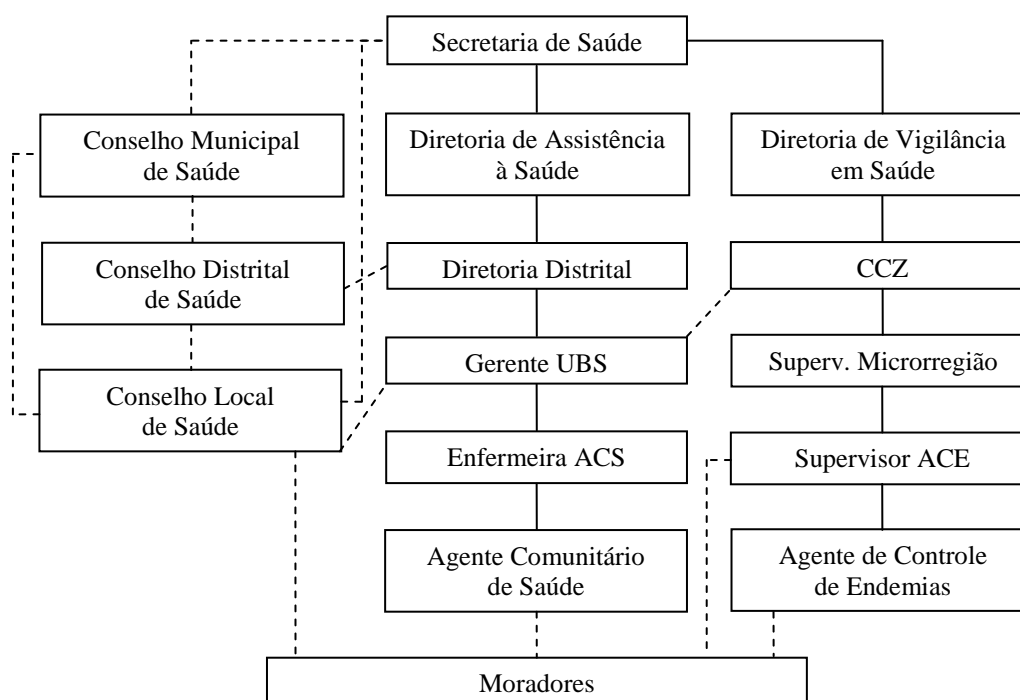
Secretaria de Saúde

Conselho Municipal de Saúde

Diretoria de Assistência à Saúde

Diretoria de Vigilância em Saúde

Conselho Distrital de Saúde

Diretoria Distrital

CCZ

Gerente UBS

Superv. Microrregião

Conselho Local de Saúde

Enfermeira ACS

Supervisor ACE

Agente Comunitário de Saúde

Agente de Controle de Endemias

Moradores